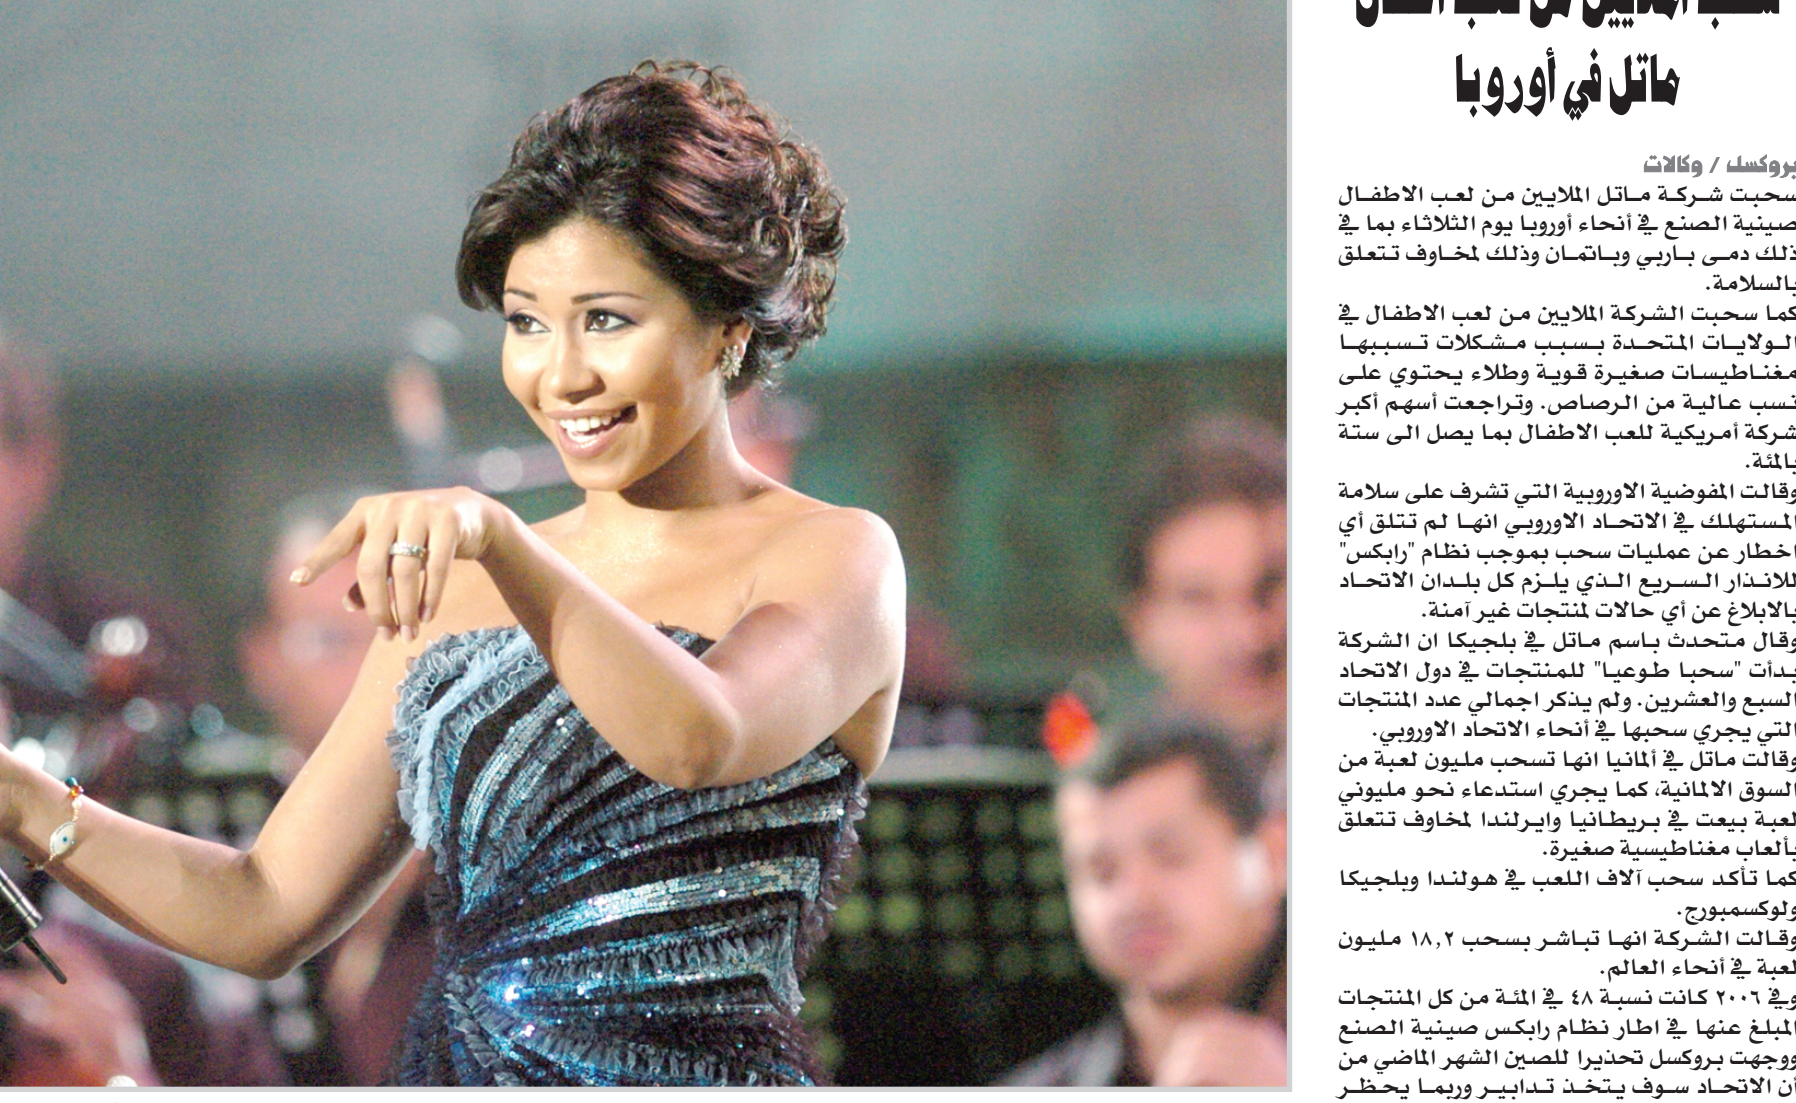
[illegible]
ماتل في أوروبا

بروكسل / وكالات
سحبت شركة ماتل الملايين من لعب الاطفال صينية الصنع في أنحاء أوروبا يوم الثلاثاء بما في ذلك دمى باربي وباتمان وذلك لمخاوف تتعلق بالسلامة.
كما سحبت الشركة الملايين من لعب الاطفال في الولايات المتحدة بسبب مشكلات تسببها مغناطيسات صغيرة قوية وطلاء يحتوي على نسب عالية من الرصاص. وتراجعت أسهم أكبر شركة أمريكية للعب الاطفال بما يصل الى ستة بالمئة.
وقالت المفوضية الاوروبية التي تشرف على سلامة المستهلك في الاتحاد الاوروبي انها لم تتلق أي اخطار عن عمليات سحب بموجب نظام "رابكس" للانذار السريع الذي يلزم كل بلدان الاتحاد بالابلاغ عن أي حالات لمنتجات غير آمنة.
وقال متحدث باسم ماتل في بلجيكا ان الشركة بدأت "سحبا طوعيا" للمنتجات في دول الاتحاد السبع والعشرين. ولم يذكر اجمالي عدد المنتجات التي يجري سحبها في أنحاء الاتحاد الاوروبي.
وقالت ماتل في ألمانيا انها تسحب مليون لعبة من السوق الالمانية، كما يجري استدعاء نحو مليوني لعبة بيعت في بريطانيا وايرلندا لمخاوف تتعلق بألعاب مغناطيسية صغيرة.
كما تأكد سحب آلاف اللعب في هولندا وبلجيكا ولوكسمبورج.
وقالت الشركة انها تباشر بسحب ١٨,٢ مليون لعبة في أنحاء العالم.
وفي ٢٠٠٦ كانت نسبة ٤٨ في المئة من كل المنتجات المبلغ عنها في اطار نظام رابكس صينية الصنع ووجهت بروكسل تحذيرا للصين الشهر الماضي من أن الاتحاد سوف يتخذ تدابير وربما يحظر